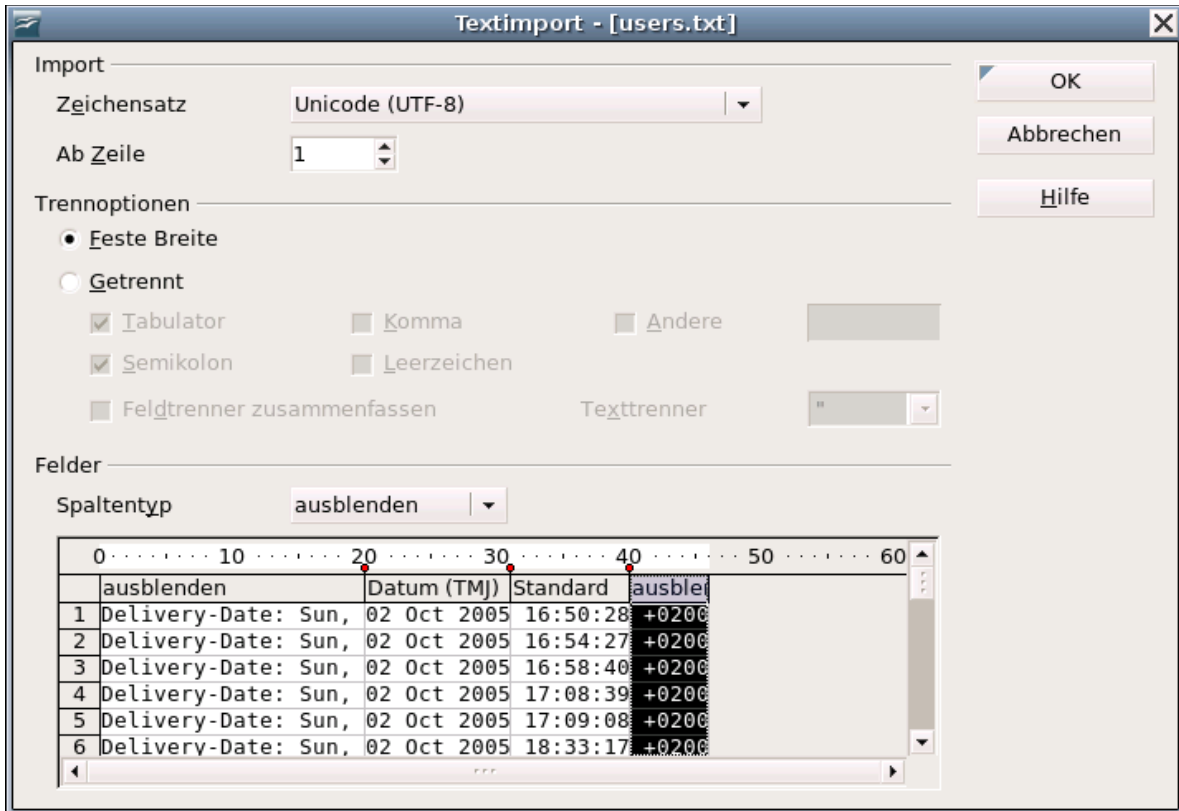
Textimport - [users.txt]

Import

Zeichensatz Unicode (UTF-8)

Ab Zeile 1

Trennoptionen

Feste Breite

Getrennt

Tabulator

Komma

Andere

Semikolon

Leerzeichen

Feldtrenner zusammenfassen

Texttrenner "

Felder

Spaltentyp ausblenden

0 10 20 30 40 50 60

| | ausblenden | Datum (TMJ) | Standard | ausble |
|---|---|---|---|---|
| 1 | Delivery-Date: Sun, | 02 Oct 2005 | 16:50:28 | +0200 |
| 2 | Delivery-Date: Sun, | 02 Oct 2005 | 16:54:27 | +0200 |
| 3 | Delivery-Date: Sun, | 02 Oct 2005 | 16:58:40 | +0200 |
| 4 | Delivery-Date: Sun, | 02 Oct 2005 | 17:08:39 | +0200 |
| 5 | Delivery-Date: Sun, | 02 Oct 2005 | 17:09:08 | +0200 |
| 6 | Delivery-Date: Sun, | 02 Oct 2005 | 18:33:17 | +0200 |

OK

Abbrechen

Hilfe